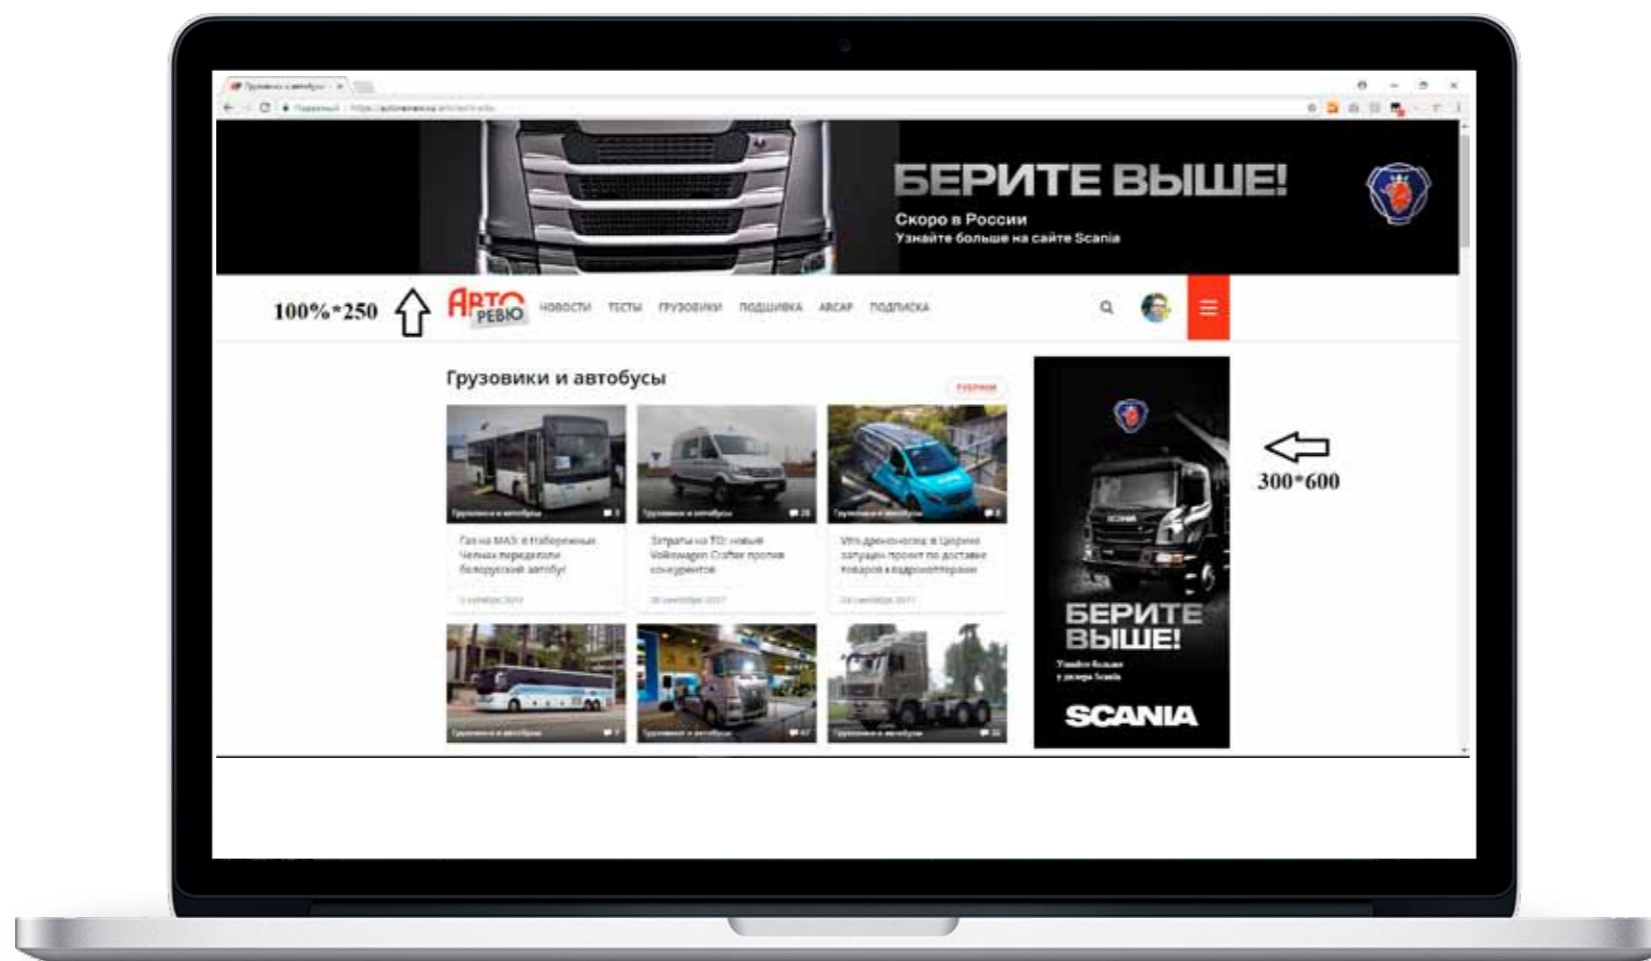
Грузовики и автобусы

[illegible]

БЕРИТЕ ВЫШЕ!

Скоро в России
Узнайте больше на сайте Scania

100%*250

АВТО РЕВЮ

НОВОСТИ ТЕСТЫ ГРУЗОВИКИ ПОДШИВКА АВСАР ПОДПИСКА

Грузовики и автобусы

РУБРИКИ

Грузовики и автобусы

Газ на МАЗ: в Набережных Челнах переделали белорусский автобус

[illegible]

Грузовики и автобусы

Затраты на ТО: новый Volkswagen Crafter против конкурентов

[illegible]

Грузовики и автобусы

Vito дренонасос в Цюрихе запущен проект по доставке товаров в водонепроницаемых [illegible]

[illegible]

Грузовики и автобусы

Грузовики и автобусы

Грузовики и автобусы

БЕРИТЕ ВЫШЕ!

Узнайте больше у дилера Scania

SCANIA

300*600